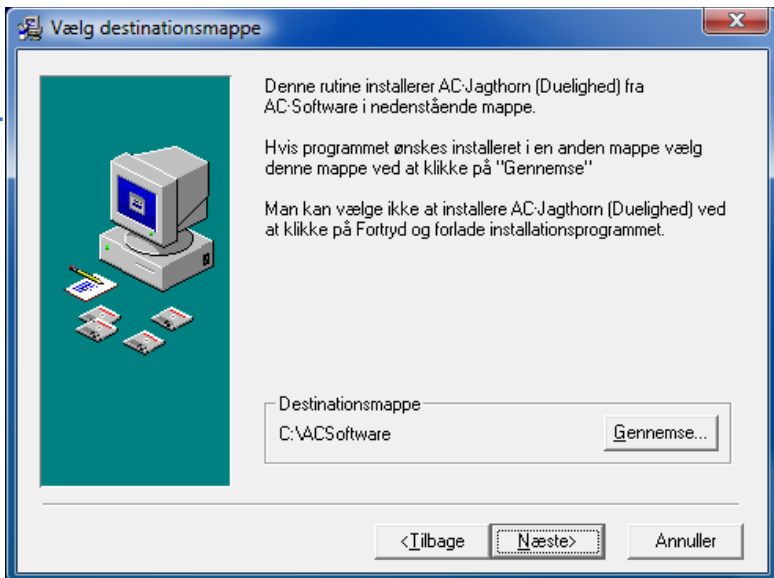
Vælg destinationsmappe

Denne rutine installerer AC·Jagthorn (Duelighed) fra AC·Software i nedenstående mappe.

Hvis programmet ønskes installeret i en anden mappe vælg denne mappe ved at klikke på "Gennemse"

Man kan vælge ikke at installere AC·Jagthorn (Duelighed) ved at klikke på Fortryd og forlade installationsprogrammet.

Destinationsmappe

C:\ACSoftware

Gennemse...

<Tilbage

Næste>

Annuller